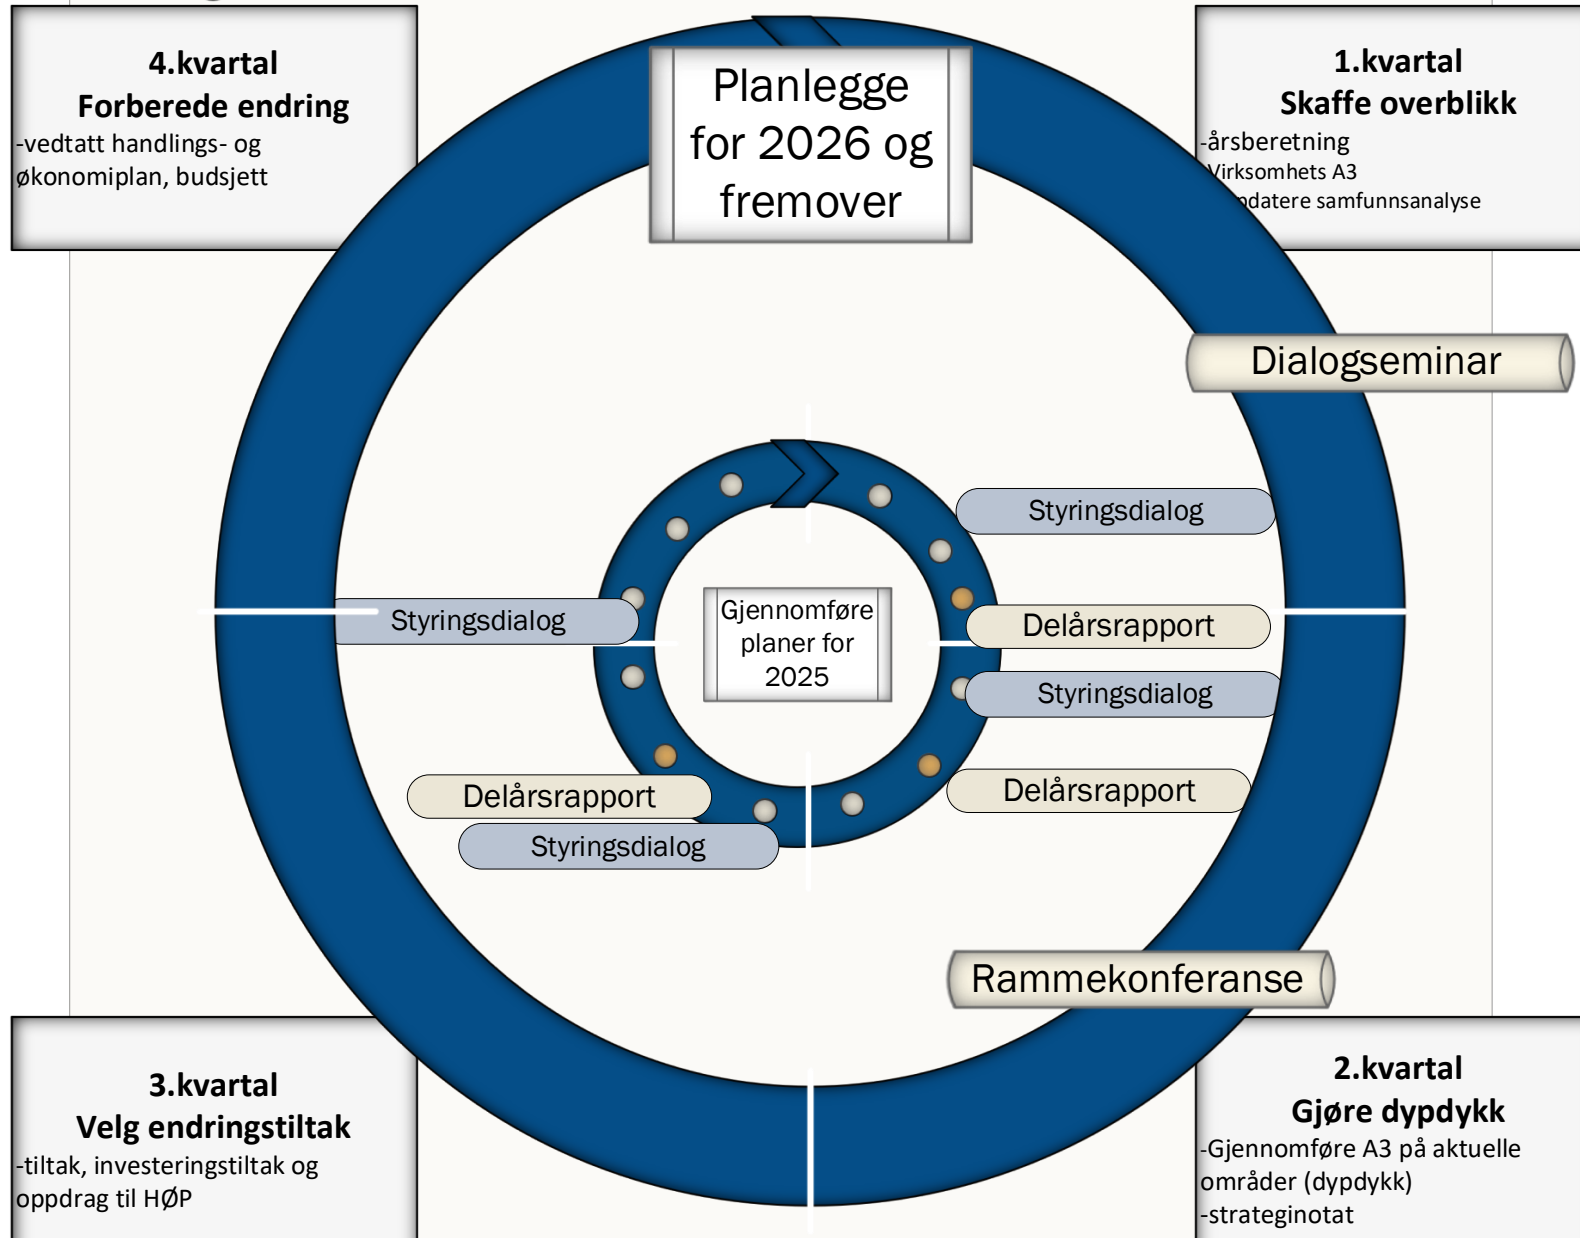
4.kvartal
Forberede endring
-vedtatt handlings- og økonomiplan, budsjett

Planlegge for 2026 og fremover

1.kvartal
Skaffe overblikk
-årsberetning
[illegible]irksomhets A3
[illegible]datere samfunnsanalyse

Dialogseminar

Styringsdialog

Styringsdialog

Gjennomføre planer for 2025

Delårsrapport

Styringsdialog

Delårsrapport

Delårsrapport

Styringsdialog

Rammekonferanse

3.kvartal
Velg endringstiltak
-tiltak, investeringstiltak og oppdrag til HØP

2.kvartal
Gjøre dypdykk
-Gjennomføre A3 på aktuelle områder (dypdykk)
-strateginotat